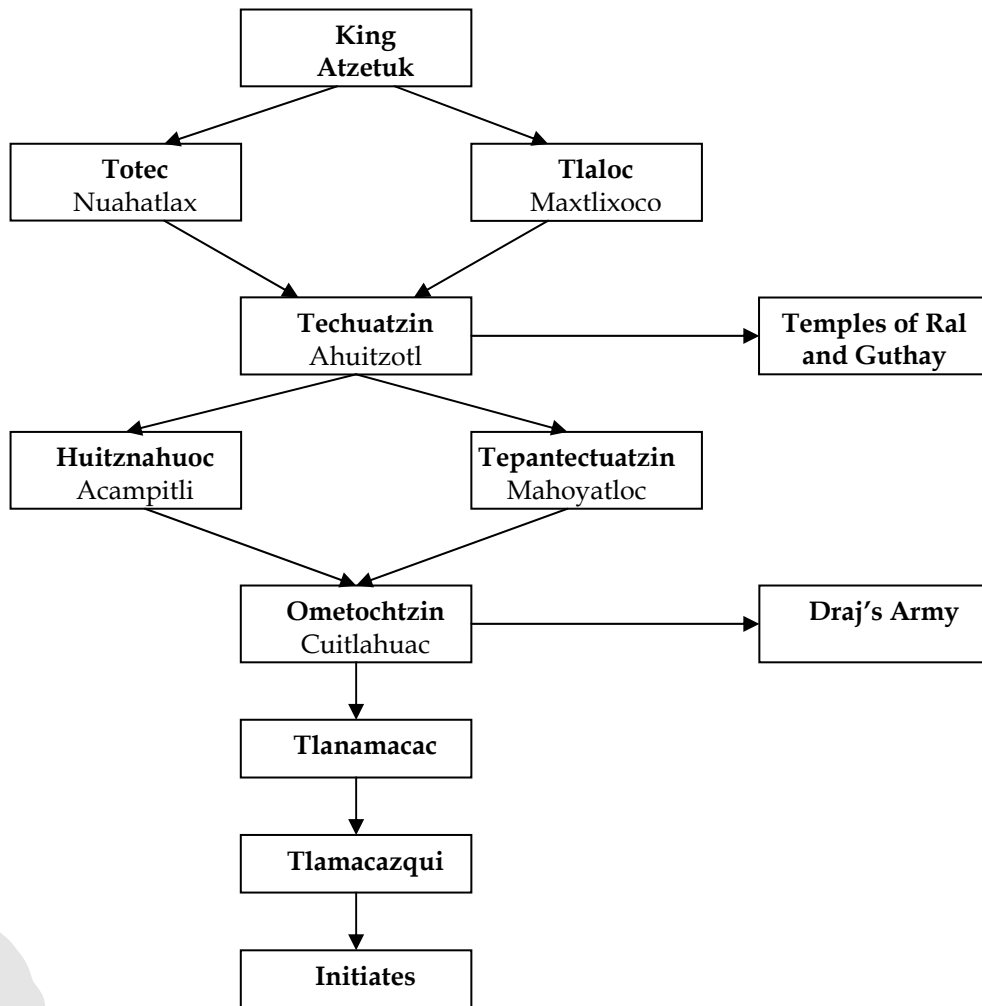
King Atzetuk

Totec
Nuahatlax

Tlaloc
Maxtlixoco

Techuatzin
Ahuitzotl

Temples of Ral and Guthay

Huitznahuoc
Acampitli

Tepantectuatzin
Mahoyatloc

Ometochtzin
Cuitlahuac

Draj's Army

Tlanamacac

Tlamacazqui

Initiates